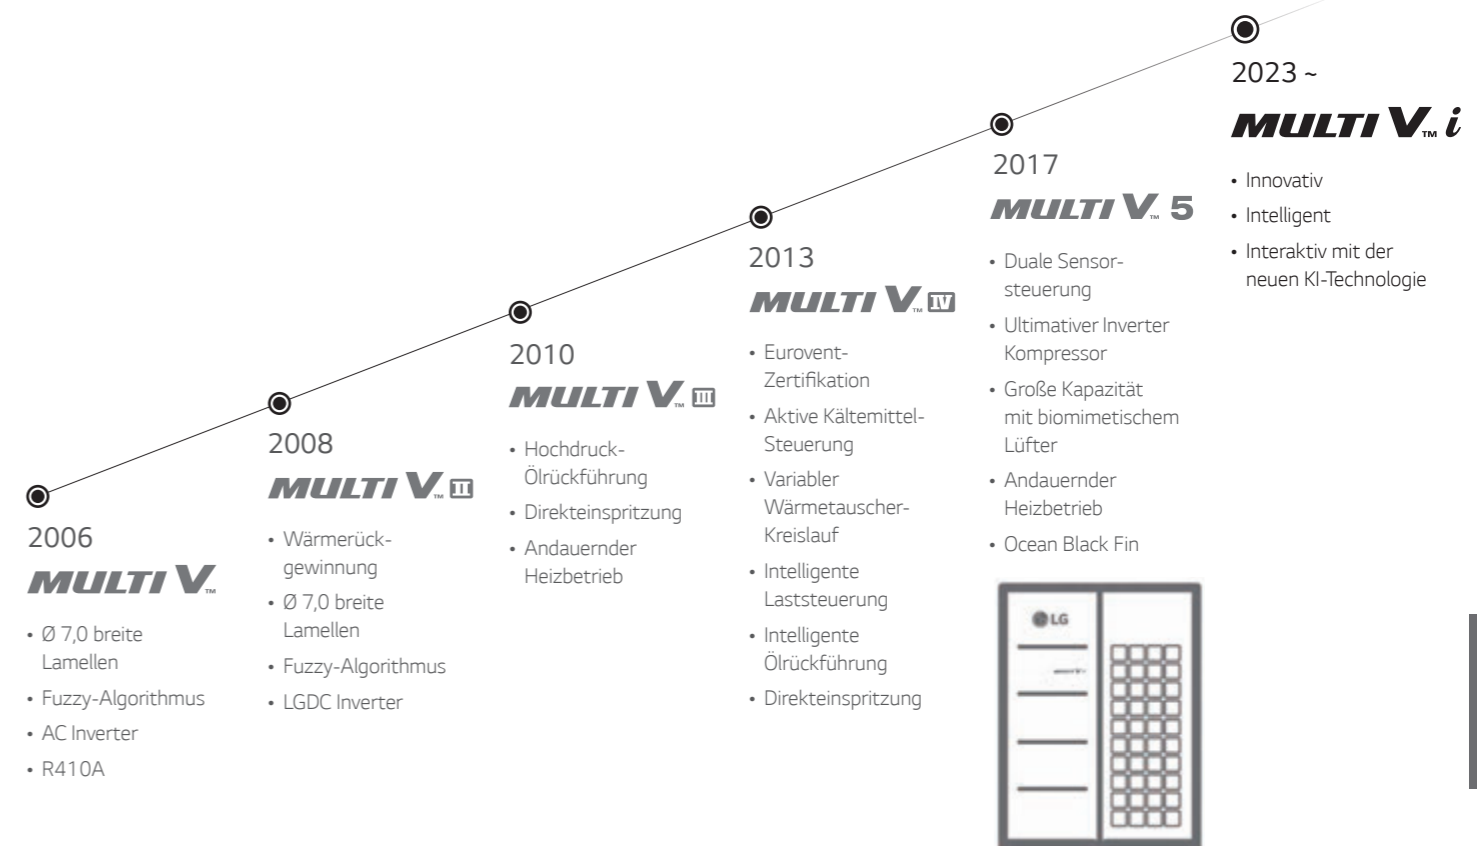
2006
MULTI V™

• Ø 7,0 breite Lamellen
• Fuzzy-Algorithmus
• AC Inverter
• R410A

2008
MULTI V™ II

• Wärmerückgewinnung
• Ø 7,0 breite Lamellen
• Fuzzy-Algorithmus
• LGDC Inverter

2010
MULTI V™ III

• Hochdruck-Ölrückführung
• Direkteinspritzung
• Andauernder Heizbetrieb

2013
MULTI V™ IV

• Eurovent-Zertifikation
• Aktive Kältemittel-Steuerung
• Variabler Wärmetauscher-Kreislauf
• Intelligente Laststeuerung
• Intelligente Ölrückführung
• Direkteinspritzung

2017
MULTI V™ 5

• Duale Sensorsteuerung
• Ultimativer Inverter Kompressor
• Große Kapazität mit biomimetischem Lüfter
• Andauernder Heizbetrieb
• Ocean Black Fin

LG

2023 ~
MULTI V™ i

• Innovativ
• Intelligent
• Interaktiv mit der neuen KI-Technologie